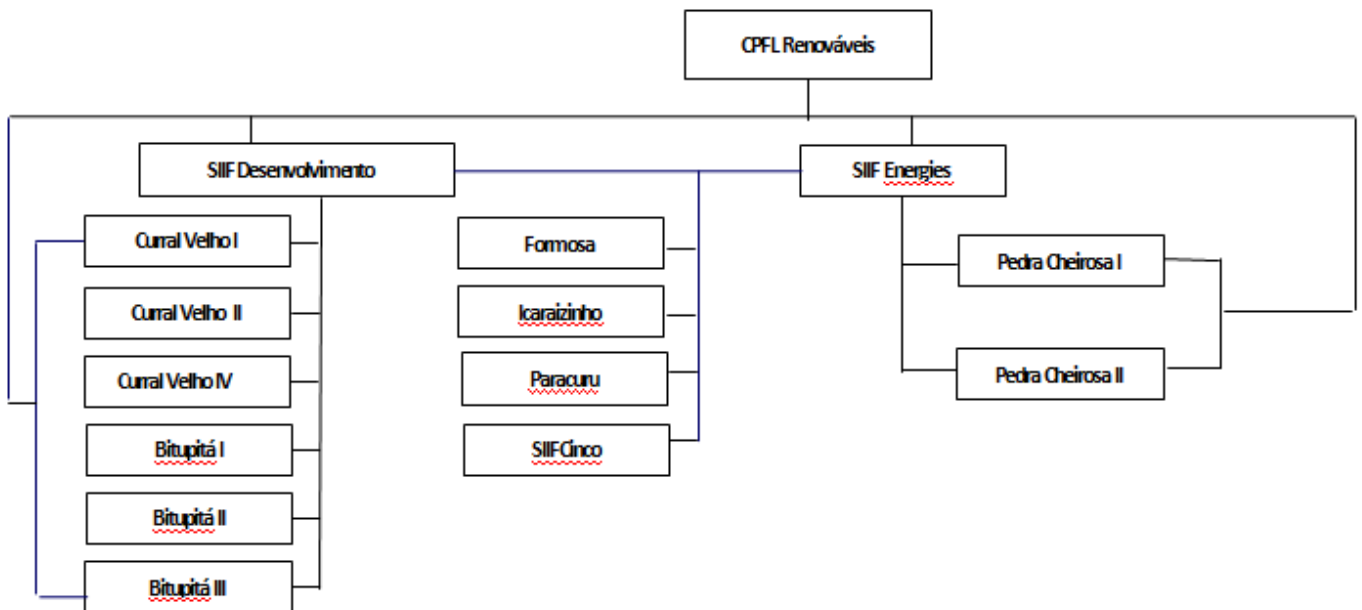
CPFL Renováveis

SIIF Desenvolvimento

SIIF Energies

Curral Velho I

Curral Velho II

Curral Velho IV

Bitupitá I

Bitupitá II

Bitupitá III

Formosa

Icaraizinho

Paracuru

SIIF Cinco

Pedra Cheirosa I

Pedra Cheirosa II